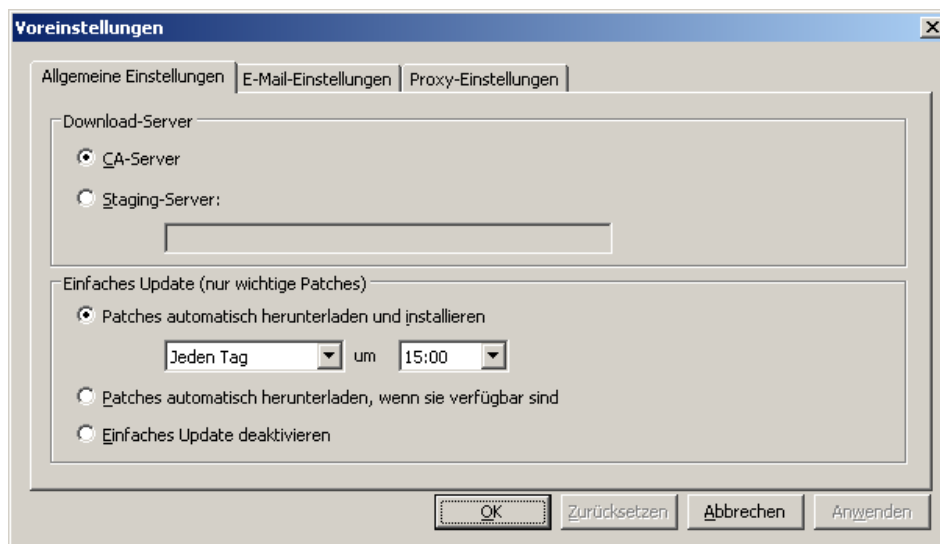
Voreinstellungen

Allgemeine Einstellungen | E-Mail-Einstellungen | Proxy-Einstellungen

Download-Server

CA-Server

Staging-Server:

Einfaches Update (nur wichtige Patches)

Patches automatisch herunterladen und installieren

Jeden Tag um 15:00

Patches automatisch herunterladen, wenn sie verfügbar sind

Einfaches Update deaktivieren

OK | Zurücksetzen | Abbrechen | Anwenden